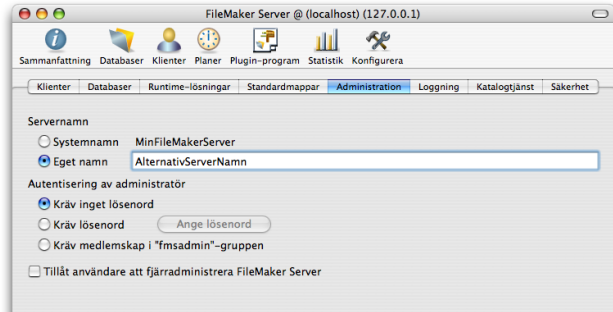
FileMaker Server @ (localhost) (127.0.0.1)

Sammanfattning Databaser Klienter Planer Plugin-program Statistik Konfigurera

Klienter | Databaser | Runtime-lösningar | Standardmappar | Administration | Loggning | Katalogtjänst | Säkerhet

Servernamn

Systemnamn MinFileMakerServer

Eget namn AlternativServerNamn

Autentisering av administratör

Kräv inget lösenord

Kräv lösenord Ange lösenord

Kräv medlemskap i "fmsadmin"-gruppen

Tillåt användare att fjärradministrera FileMaker Server